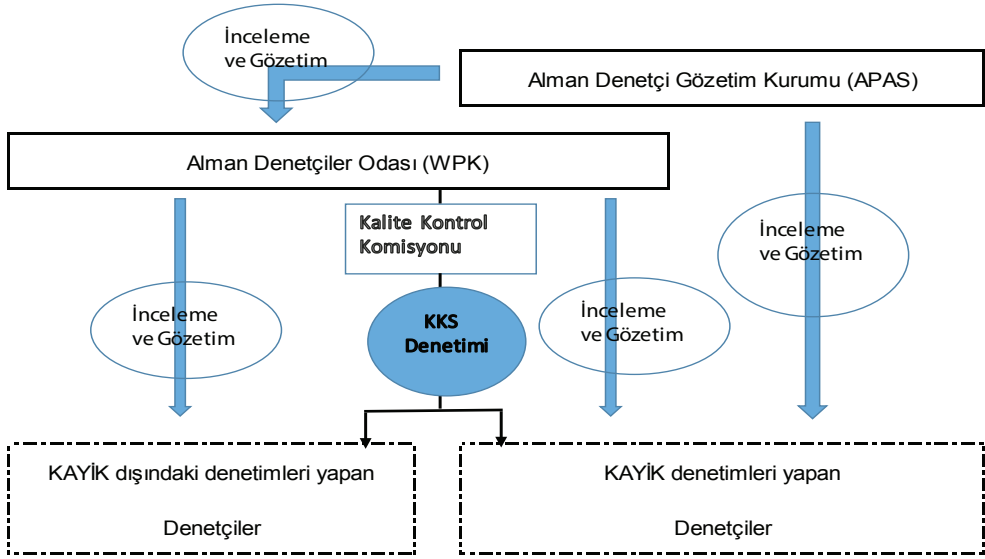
İnceleme ve Gözetim

Alman Denetçi Gözetim Kurumu (APAS)

Alman Denetçiler Odası (WPK)

Kalite Kontrol Komisyonu

İnceleme ve Gözetim

İnceleme ve Gözetim

KKS Denetimi

İnceleme ve Gözetim

KAYİK dışındaki denetimleri yapan

Denetçiler

KAYİK denetimleri yapan

Denetçiler